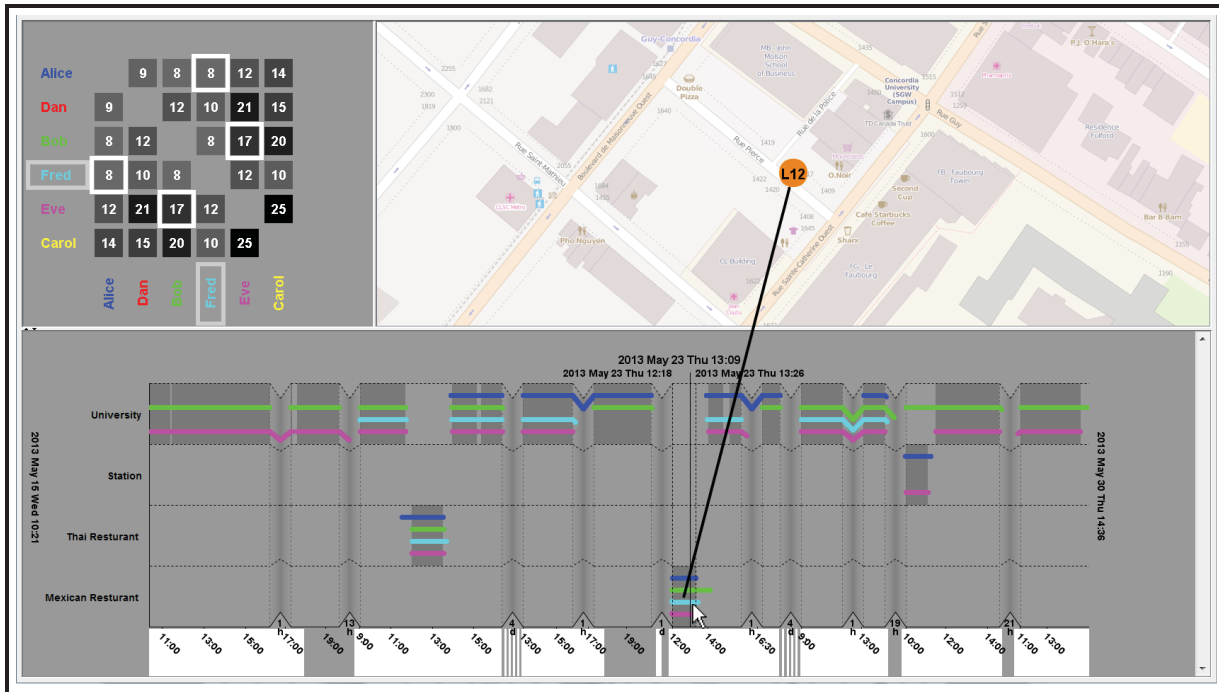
Alice 9 8 8 12 14
Dan 9 12 10 21 15
Bob 8 12 8 17 20
Fred 8 10 8 12 10
Eve 12 21 17 12 25
Carol 14 15 20 10 25

Alice Dan Bob Fred Eve Carol

Guy-Concordia
2255 1682 1819 2121 1800 1627 1640
Double Pizza
MB - John Molson School of Business
1435
Concordia University (SGW Campus)
1515 1455 1610
P.J. O'Hara's
Pharmaprix
Rue Saint-Mathieu
Boulevard de Maisonneuve Ouest
2055 1684 1455
Rue Pierce
Rue de la Police
1419
1422
L12
TD Canada Trust
Rue Guy
1600
Résidence Fulford
O.Noir
FB - Faubourg Tower
Second Cup
CLSC Métro
Cafe Starbucks Coffee
1406 1645
Sharx
Bar B Barn
Pho Nguyen
CL Building
FG - Le Faubourg
Rue Sainte-Catherine Ouest
1190

2013 May 23 Thu 13:09
2013 May 23 Thu 12:18
2013 May 23 Thu 13:26
University
Station
Thai Resturant
Mexican Resturant
2013 May 15 Wed 10:21
2013 May 30 Thu 14:36
11:00 13:00 15:00 1 h 17:00 13 h 19:00 9:00 11:00 13:00 15:00 4 d 13:00 15:00 1 h 17:00 19:00 1 d 12:00 14:00 1 h 16:30 4 d 9:00 11:00 1 h 13:00 19 h 10:00 12:00 14:00 21 h 11:00 13:00